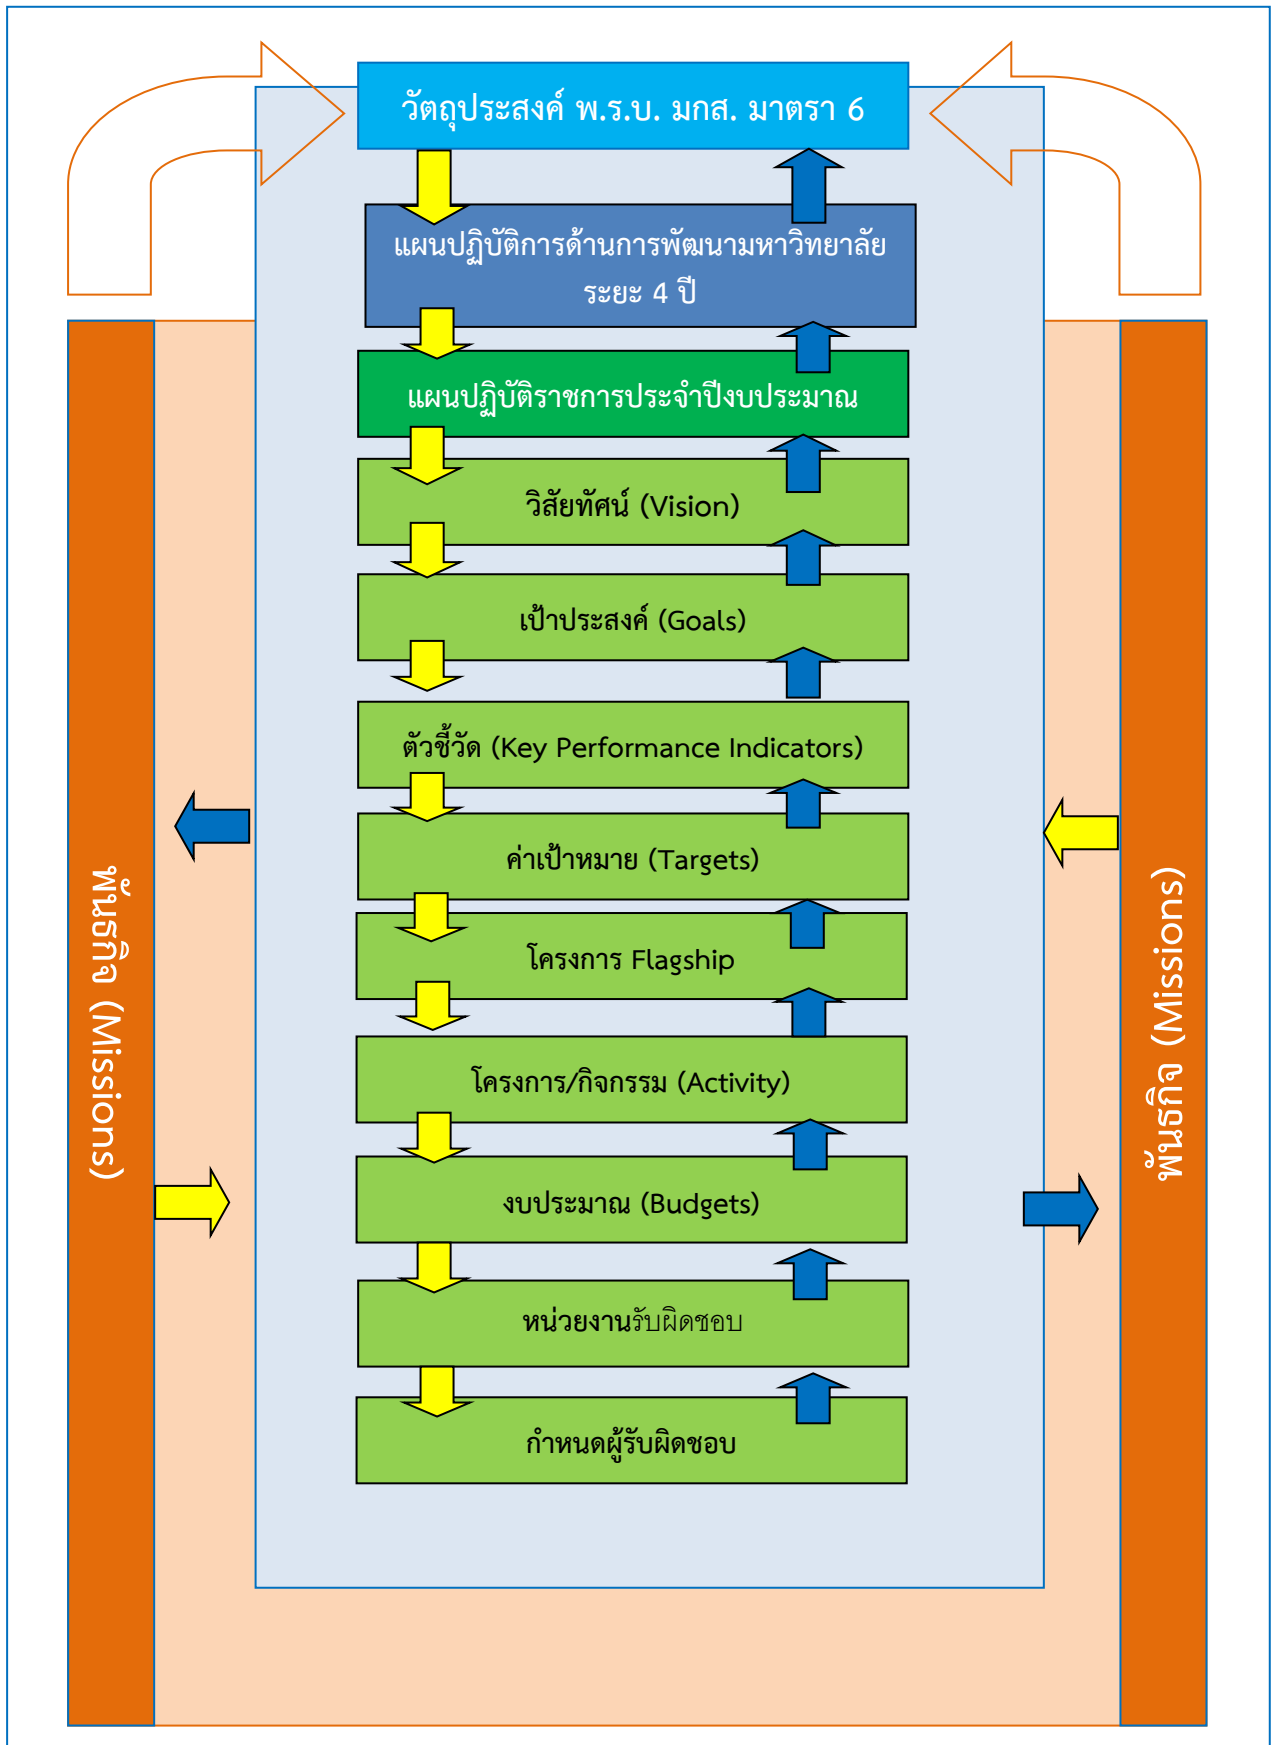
วัตถุประสงค์ พ.ร.บ. มกส. มาตรา 6

แผนปฏิบัติการด้านการพัฒนามหาวิทยาลัย ระยะ 4 ปี

แผนปฏิบัติราชการประจำปีงบประมาณ

วิสัยทัศน์ (Vision)

เป้าประสงค์ (Goals)

ตัวชี้วัด (Key Performance Indicators)

ค่าเป้าหมาย (Targets)

โครงการ Flagship

โครงการ/กิจกรรม (Activity)

งบประมาณ (Budgets)

หน่วยงานรับผิดชอบ

กำหนดผู้รับผิดชอบ

พันธกิจ (Missions)

พันธกิจ (Missions)